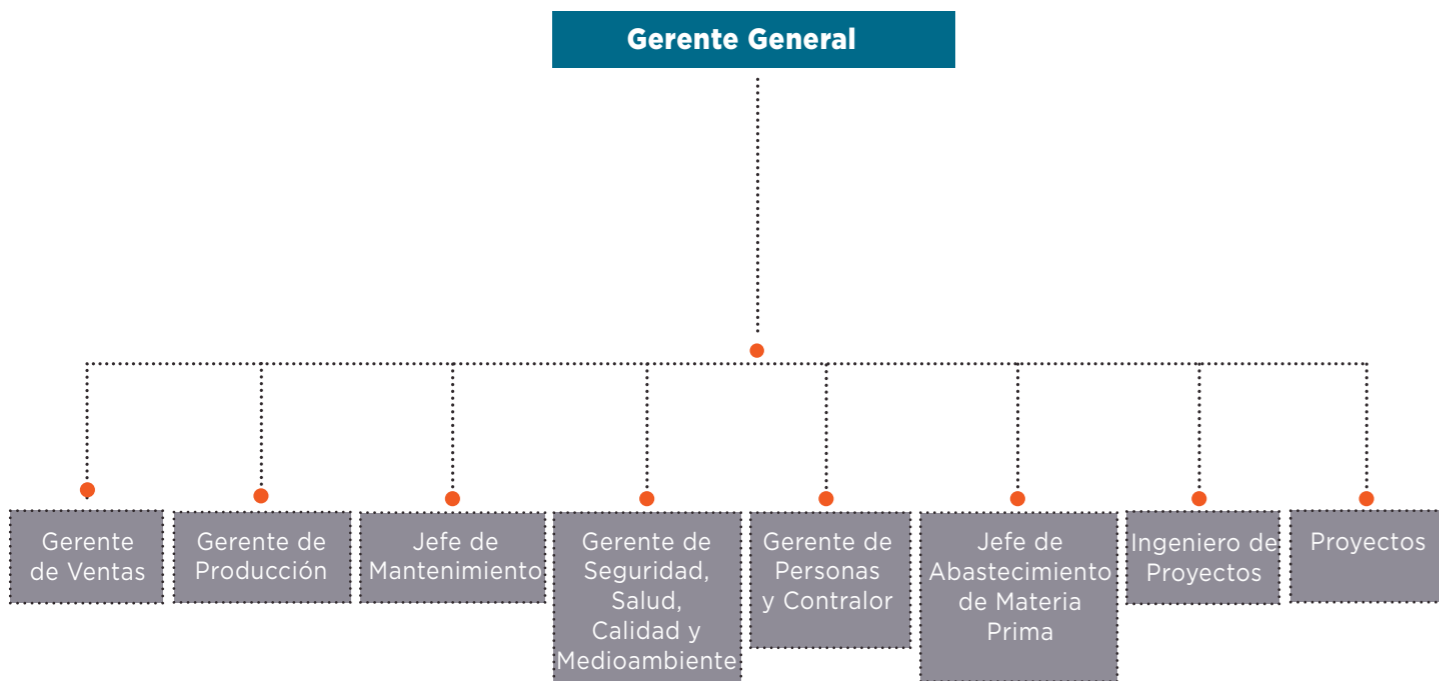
Gerente General

Gerente de Ventas

Gerente de Producción

Jefe de Mantenimiento

Gerente de Seguridad, Salud, Calidad y Medioambiente

Gerente de Personas y Contralor

Jefe de Abastecimiento de Materia Prima

Ingeniero de Proyectos

Proyectos